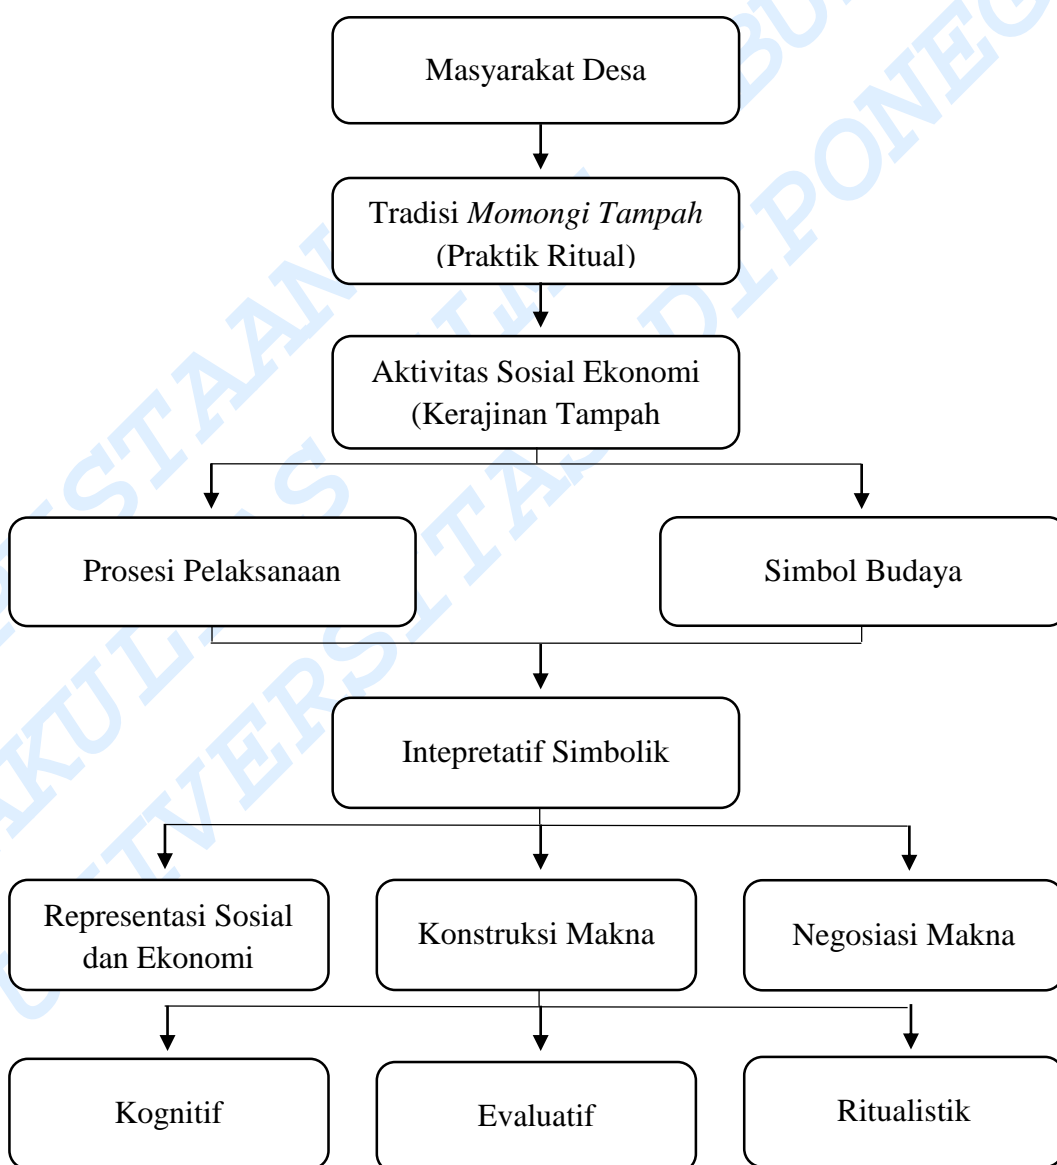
Masyarakat Desa

Tradisi *Momongi Tampah* (Praktik Ritual)

Aktivitas Sosial Ekonomi (Kerajinan Tampah

Prosesi Pelaksanaan

Simbol Budaya

Intepretatif Simbolik

Representasi Sosial dan Ekonomi

Konstruksi Makna

Negosiasi Makna

Kognitif

Evaluatif

Ritualistik